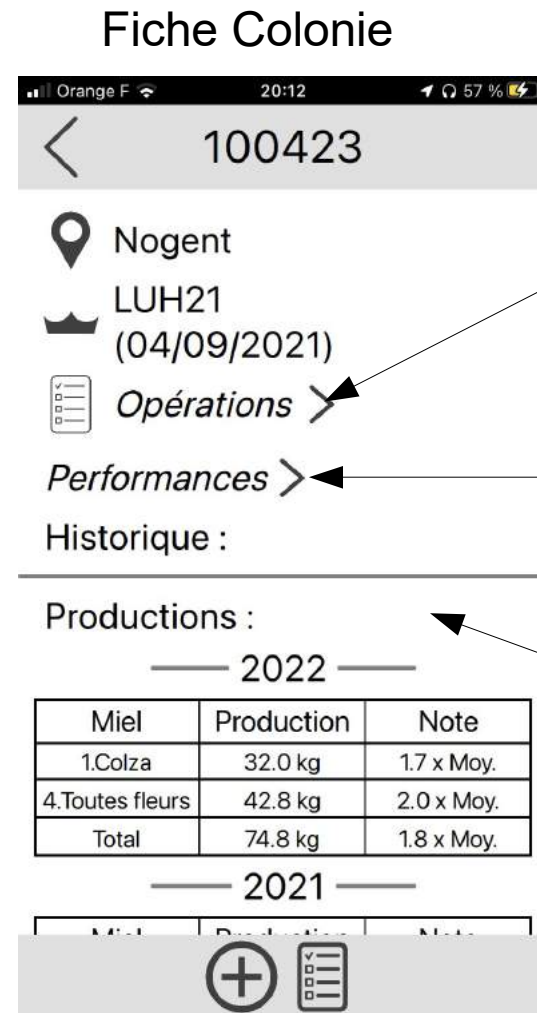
Fiche Colonie

Orange F 20:12 57 %

100423

Nogent

LUH21 (04/09/2021)

Opérations >

Performances >

Historique :

Productions :

2022

| Miel | Production | Note |
|---|---|---|
| 1.Colza | 32.0 kg | 1.7 x Moy. |
| 4.Toutes fleurs | 42.8 kg | 2.0 x Moy. |
| Total | 74.8 kg | 1.8 x Moy. |

2021

| Miel | Production | Note |
|---|---|---|